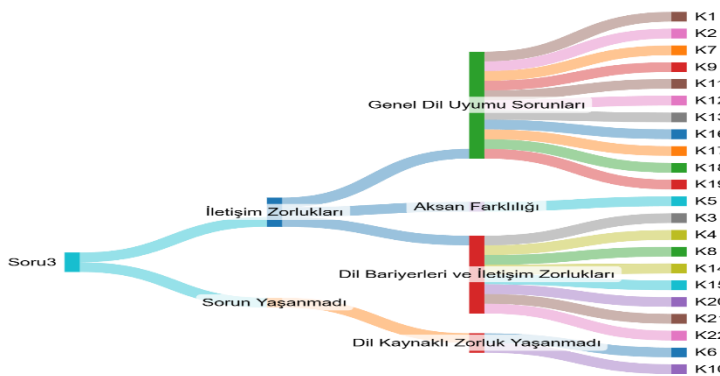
Soru3

İletişim Zorlukları

Sorun Yaşanmadı

Genel Dil Uyumu Sorunları

Aksan Farklılığı

Dil Bariyerleri ve İletişim Zorlukları

Dil Kaynaklı Zorluk Yaşanmadı

K1
K2
K7
K9
K1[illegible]
K12
K1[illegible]
K16
K1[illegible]
K18
K19
K5
K3
K4
K8
K14
K1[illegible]
K20
K2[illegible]
K22
K6
K10